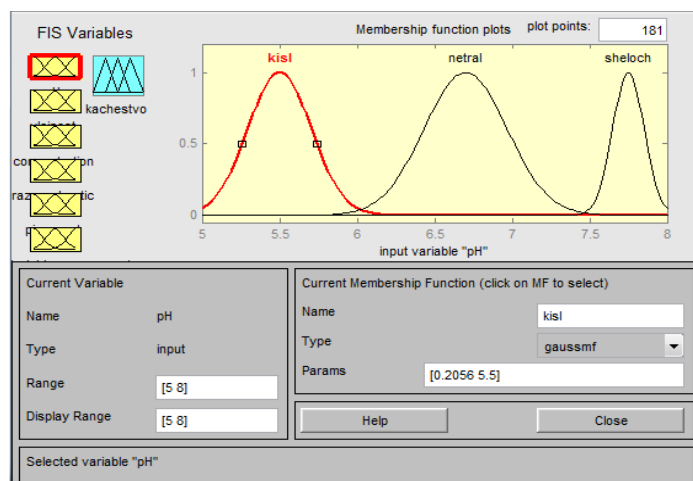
FIS Variables

kachestvo

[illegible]

con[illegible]tion

raz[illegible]ic

p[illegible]

Membership function plots

plot points: 181

kisl

netral

sheloch

1

0.5

0

5

5.5

6

6.5

7

7.5

8

input variable "pH"

Current Variable

Name pH

Type input

Range [5 8]

Display Range [5 8]

Current Membership Function (click on MF to select)

Name kisl

Type gaussmf

Params [0.2056 5.5]

Help

Close

Selected variable "pH"